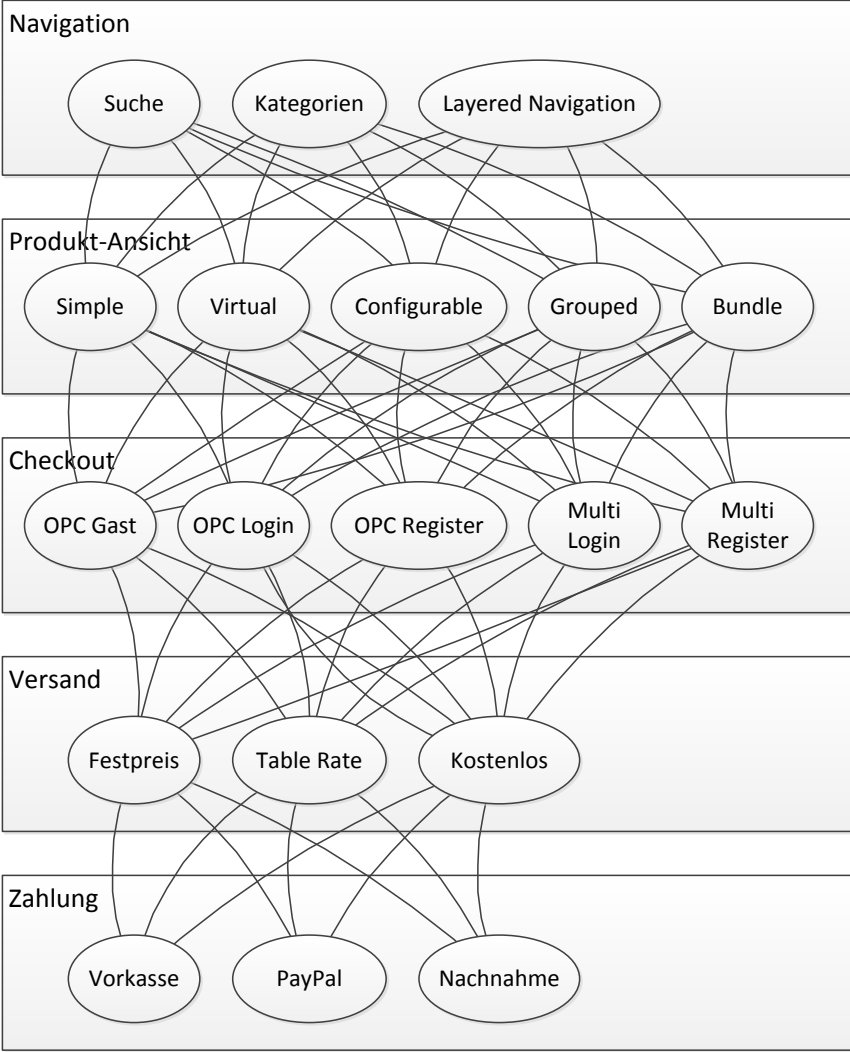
Navigation

Suche

Kategorien

Layered Navigation

Produkt-Ansicht

Simple

Virtual

Configurable

Grouped

Bundle

Checkout

OPC Gast

OPC Login

OPC Register

Multi Login

Multi Register

Versand

Festpreis

Table Rate

Kostenlos

Zahlung

Vorkasse

PayPal

Nachnahme